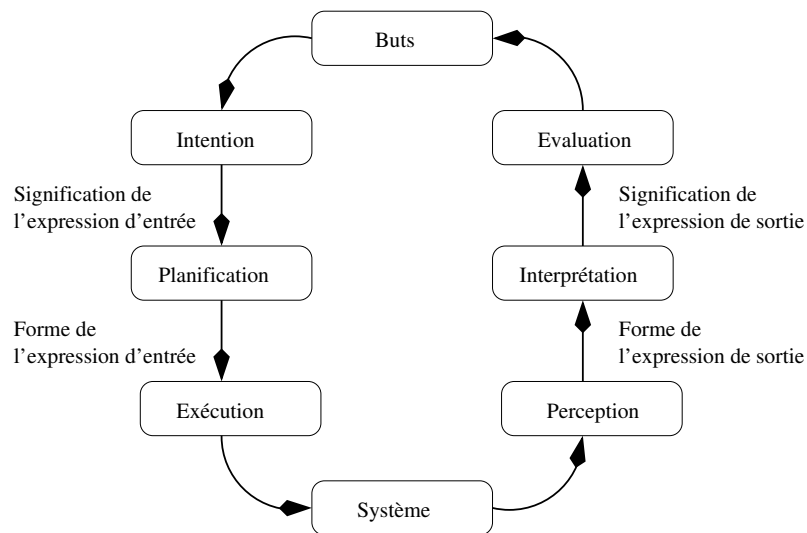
Buts

Intention

Evaluation

Signification de l’expression d’entrée

Signification de l’expression de sortie

Planification

Interprétation

Forme de l’expression d’entrée

Forme de l’expression de sortie

Exécution

Perception

Système